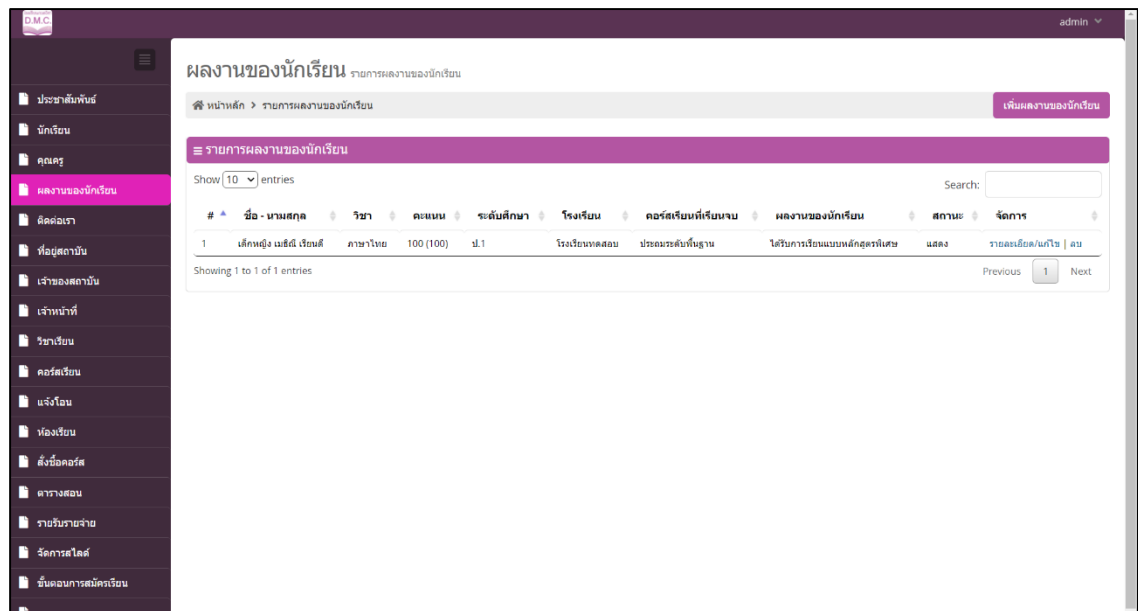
D.M.C.

admin

ประชาสัมพันธ์
นักเรียน
คุณครู
ผลงานของนักเรียน
ติดต่อเรา
ที่อยู่สถาบัน
เจ้าของสถาบัน
เจ้าหน้าที่
วิชาเรียน
คอร์สเรียน
แจ้งโอน
ห้องเรียน
สั่งซื้อคอร์ส
ตารางสอน
รายรับรายจ่าย
จัดการสไลด์
ขั้นตอนการสมัครเรียน

ผลงานของนักเรียน รายการผลงานของนักเรียน

หน้าหลัก > รายการผลงานของนักเรียน

เพิ่มผลงานของนักเรียน

รายการผลงานของนักเรียน

Show 10 entries

Search:

| # | ชื่อ - นามสกุล | วิชา | คะแนน | ระดับศึกษา | โรงเรียน | คอร์สเรียนที่เรียนจบ | ผลงานของนักเรียน | สถานะ | จัดการ |
|---|---|---|---|---|---|---|---|---|---|
| 1 | เด็กหญิง เมธินี เรียนดี | ภาษาไทย | 100 (100) | ป.1 | โรงเรียนทดสอบ | ประถมระดับพื้นฐาน | ได้รับการเรียนแบบหลักสูตรพิเศษ | แสดง | รายละเอียด/แก้ไข \| ลบ |

Showing 1 to 1 of 1 entries

Previous 1 Next